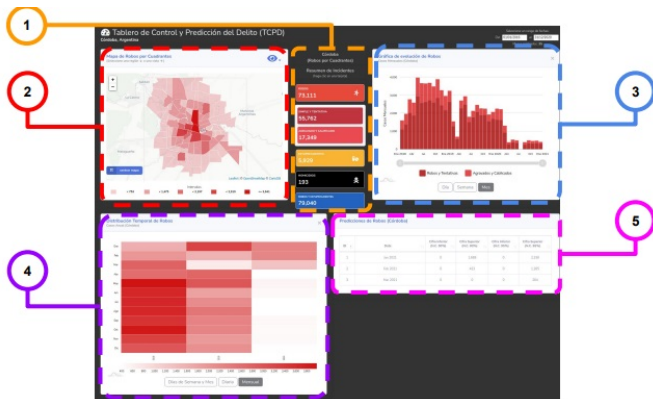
1

2

3

4

5

Tablero de Control y Predicción del Delito (TCPD)

Córdoba, Argentina

Mapa de Robos por Cuadrantes

Conteo (Robos por Cuadrante)

Resumen de Incidentes

73.111

55.762

57.349

5.804

193

79.040

Gráfica de evolución de Robos

Robos y Hurtos

Agresiones y Lesiones

Día

Semana

Mes

Distribución Temporal de Robos

Días de Semana x Hora

Diario

Mensual

Predicciones de Robos (Córdoba)